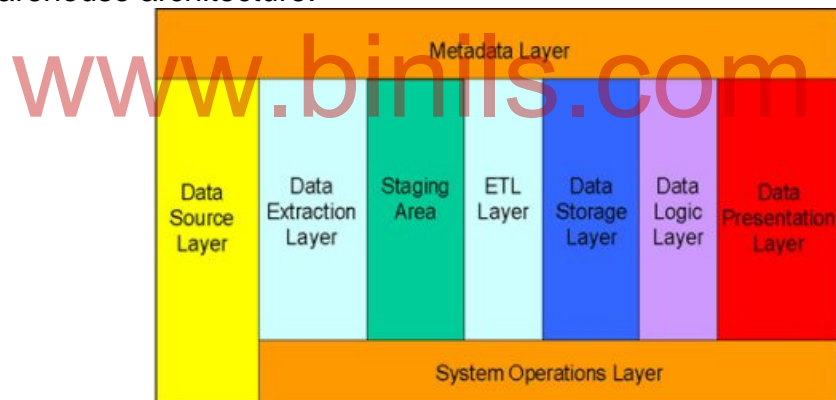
arehouse architecture.

www.binils.com

Metadata Layer

Data Source Layer

Data Extraction Layer

Staging Area

ETL Layer

Data Storage Layer

Data Logic Layer

Data Presentation Layer

System Operations Layer